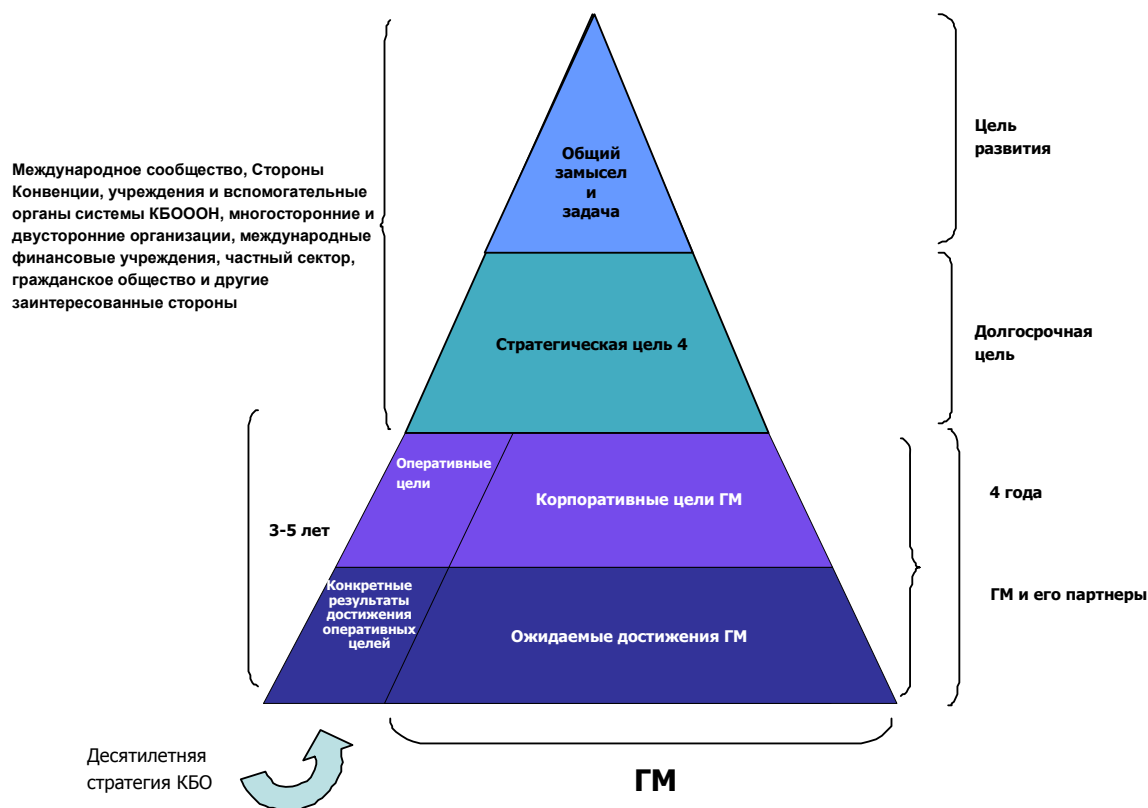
Международное сообщество, Стороны Конвенции, учреждения и вспомогательные органы системы КБОООН, многосторонние и двусторонние организации, международные финансовые учреждения, частный сектор, гражданское общество и другие заинтересованные стороны

Общий замысел и задача

Цель развития

Стратегическая цель 4

Долгосрочная цель

Оперативные цели

Корпоративные цели ГМ

4 года

3-5 лет

ГМ и его партнеры

Конкретные результаты достижения оперативных целей

Ожидаемые достижения ГМ

Десятилетняя стратегия КБО

ГМ